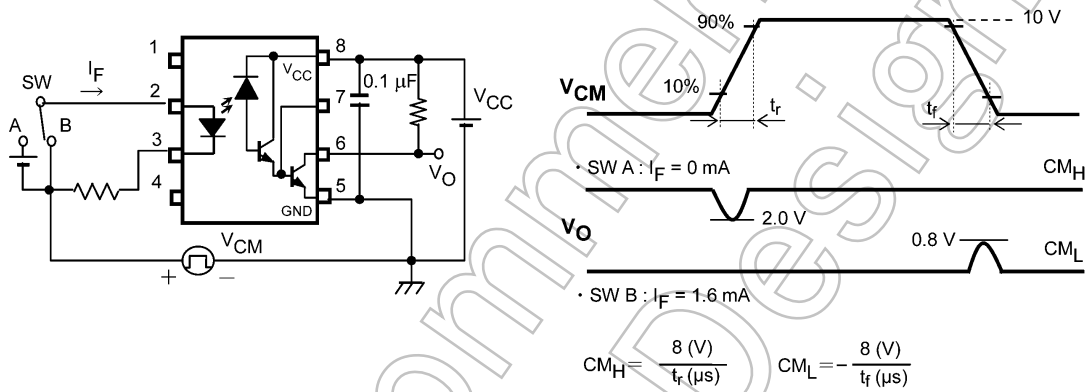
1
2
3
4
8
7
6
5
SW
$I_F$
A
B
$V_{CC}$
GND
0.1 μF
$V_{CC}$
$V_O$
$V_{CM}$
+
−

90%
10 V
10%
$V_{CM}$
$t_r$
$t_f$
· SW A : $I_F$ = 0 mA
$CM_H$
2.0 V
$V_O$
0.8 V
$CM_L$
· SW B : $I_F$ = 1.6 mA

$CM_H = \frac{8 (V)}{t_r (μs)}$ $CM_L = -\frac{8 (V)}{t_f (μs)}$